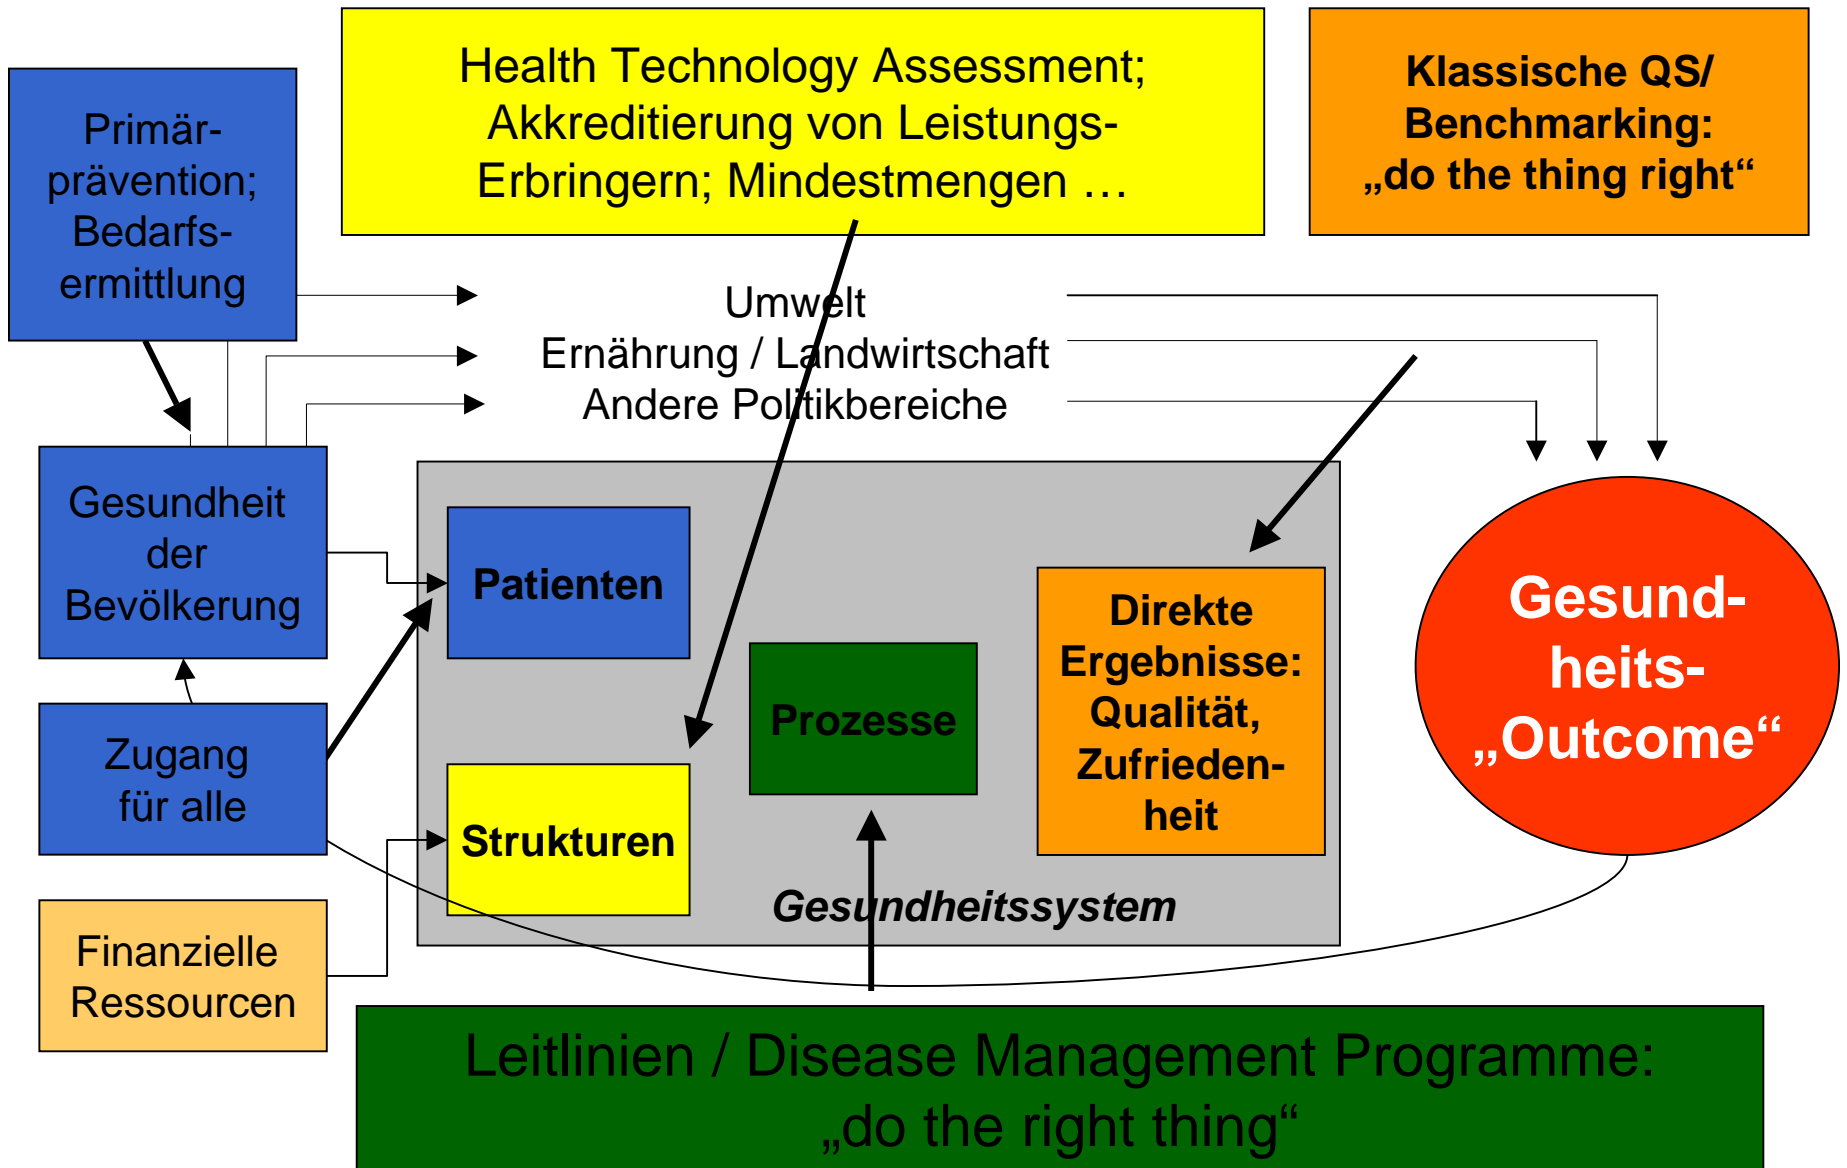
Health Technology Assessment; Akkreditierung von Leistungs-Erbringern; Mindestmengen …

Klassische QS/ Benchmarking: „do the thing right“

Primärprävention; Bedarfsermittlung

Umwelt
Ernährung / Landwirtschaft
Andere Politikbereiche

Gesundheit der Bevölkerung

Patienten

Direkte Ergebnisse: Qualität, Zufriedenheit

Gesundheits-„Outcome“

Prozesse

Zugang für alle

Strukturen

Gesundheitssystem

Finanzielle Ressourcen

Leitlinien / Disease Management Programme: „do the right thing“